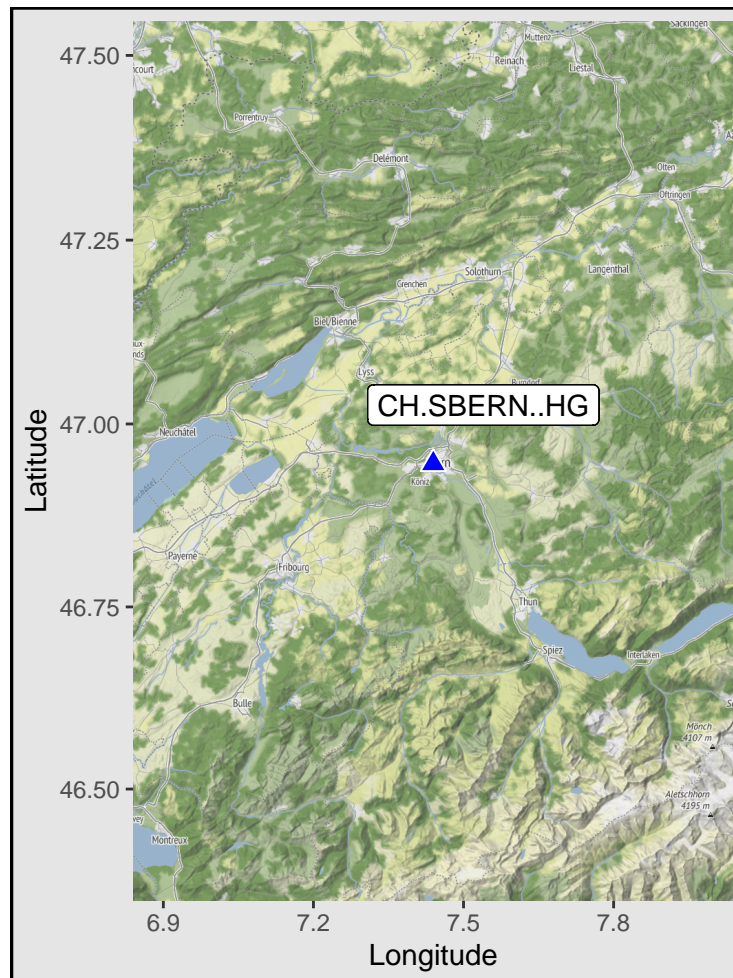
47.50
47.25
47.00
46.75
46.50
Latitude
6.9
7.2
7.5
7.8
Longitude
CH.SBERN..HG
Säckingen
Muttenz
Reinach
Liestal
Porrentruy
Delémont
Olten
Oftringen
Solothurn
Grenchen
Langenthal
Biel/Bienne
Lyss
Burgdorf
Neuchâtel
Köniz
Payerne
Fribourg
Thun
Spiez
Interlaken
Bulle
Mönch
4107 m
Aletschhorn
4195 m
Montreux